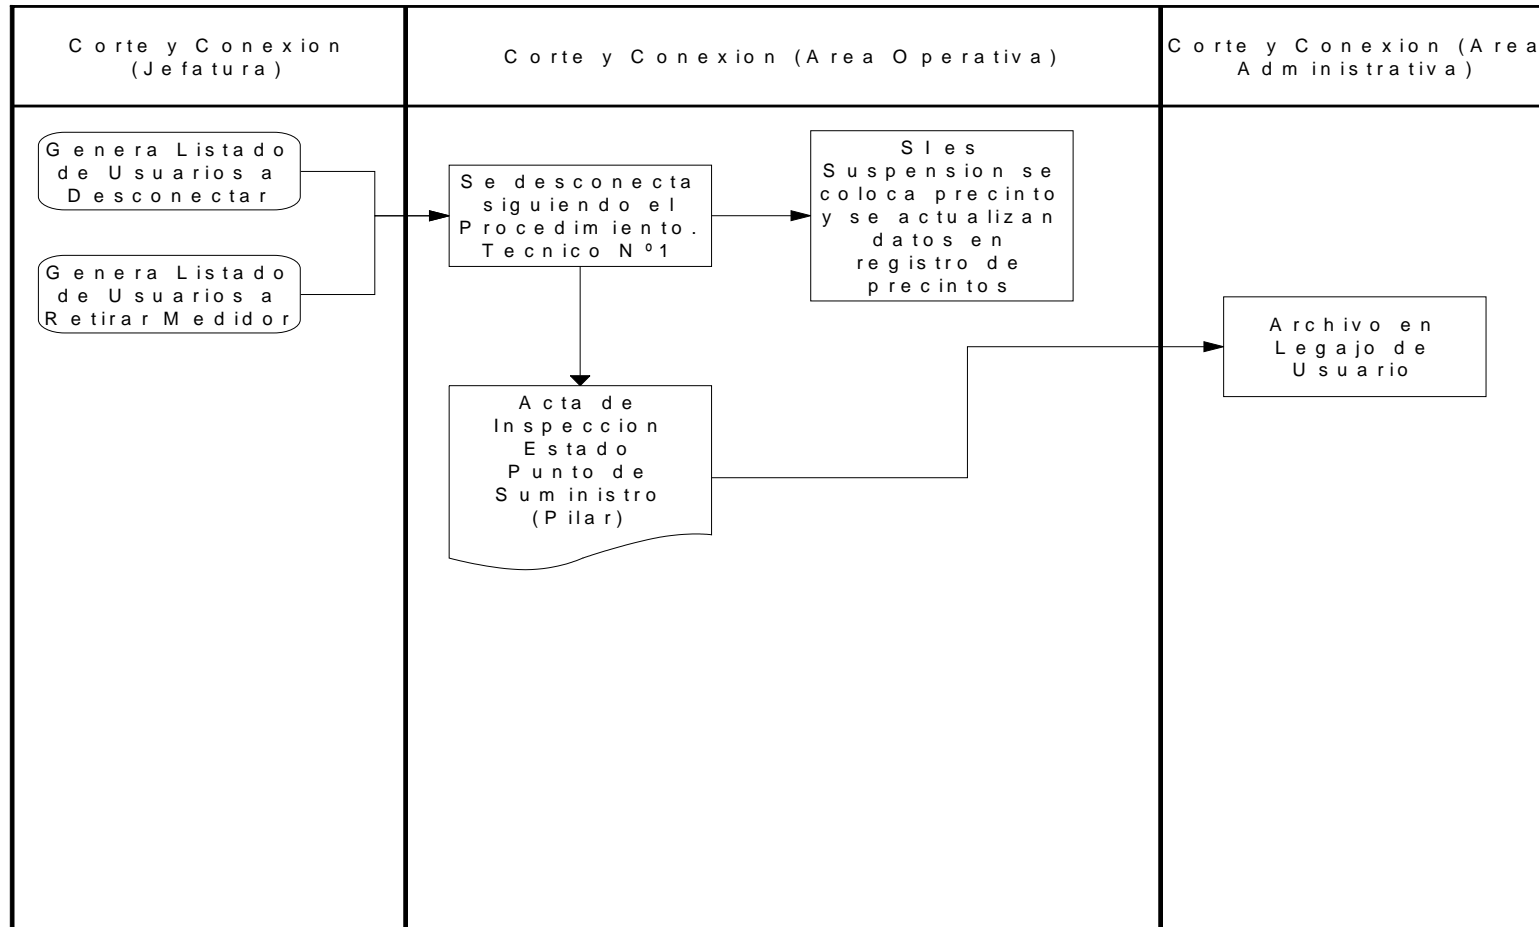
Corte y Conexion (Jefatura)

Corte y Conexion (Area Operativa)

Corte y Conexion (Area Administrativa)

Genera Listado de Usuarios a Desconectar

Genera Listado de Usuarios a Retirar Medidor

Se desconecta siguiendo el Procedimiento. Tecnico Nº1

SI es Suspension se coloca precinto y se actualizan datos en registro de precintos

Acta de Inspeccion Estado Punto de Suministro (Pilar)

Archivo en Legajo de Usuario